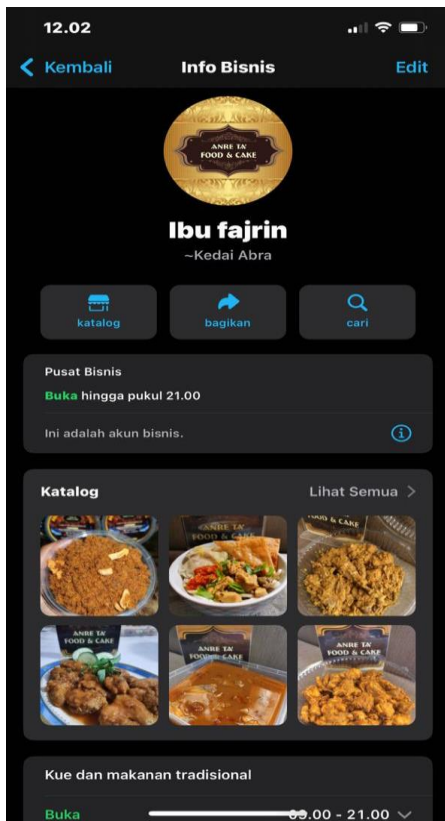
12.02

Kembali Info Bisnis Edit

ANRE TA' FOOD & CAKE

Ibu fajrin
~Kedai Abra

katalog bagikan cari

Pusat Bisnis
Buka hingga pukul 21.00

Ini adalah akun bisnis.

Katalog Lihat Semua >

ANRE TA' FOOD & CAKE
FOOD & CAKE
ANRE TA' FOOD & CAKE
ANRE TA' FOOD & CAKE
ANRE TA' FOOD & CAKE

Kue dan makanan tradisional

Buka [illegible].00 - 21.00